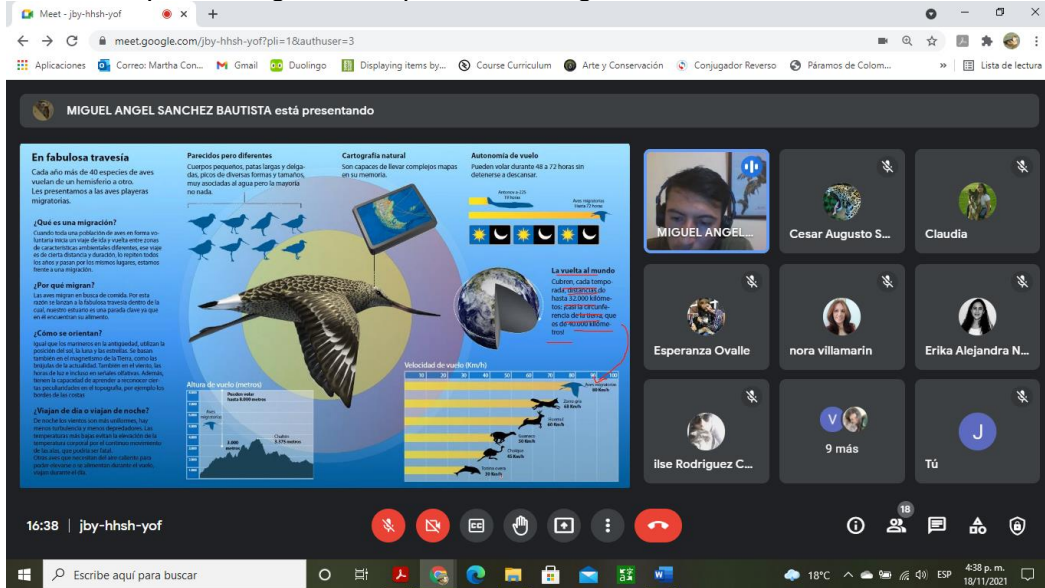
Meet - jby-hhsh-yof
meet.google.com/jby-hhsh-yof?pli=1&authuser=3
Aplicaciones Correo: Martha Con... Gmail Duolingo Displaying items by... Course Curriculum Arte y Conservación Conjugador Reverso Páramos de Colom... » Lista de lectura

MIGUEL ANGEL SANCHEZ BAUTISTA está presentando

En fabulosa travesía
Cada año más de 40 especies de aves vuelan de un hemisferio a otro. Les presentamos a las aves playeras migratorias.

¿Qué es una migración?
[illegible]

¿Por qué migran?
Las aves migran en busca de comida. Por esta razón se lanzan a la fabulosa travesía dentro de la cual, nuestro estuario es una parada clave ya que en él encuentran su alimento.

¿Cómo se orientan?
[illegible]

¿Viajan de día o viajan de noche?
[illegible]

Parecidos pero diferentes
Cuerpos pequeños, patas largas y delgadas, picos de diversas formas y tamaños, muy asociadas al agua pero la mayoría no nada.

Cartografía natural
Son capaces de llevar complejos mapas en su memoria.

Autonomía de vuelo
Pueden volar durante 48 a 72 horas sin detenerse a descansar.

La vuelta al mundo
Cubren, cada temporada, distancias de hasta 32.000 kilómetros, casi la circunferencia de la tierra, que es de 40.000 kilómetros.

Altura de vuelo (metros)
Pueden volar hasta 6.000 metros
Aves migratorias
3.000 metros
Chaltén 3.375 metros

Velocidad de vuelo (Km/h)
10 20 30 40 50 60 70 80 90 100
Aves migratorias 80 Km/h
Zorro gris 65 Km/h
Venado 60 Km/h
Guanaco 56 Km/h
Choique 60 Km/h
Tonina overa 30 Km/h

MIGUEL ANGEL...
Cesar Augusto S...
Claudia
Esperanza Ovalle
nora villamarin
Erika Alejandra N...
ilse Rodriguez C...
9 más
Tú

16:38 | jby-hhsh-yof
18

Escribe aquí para buscar
18°C ESP 4:38 p. m. 18/11/2021